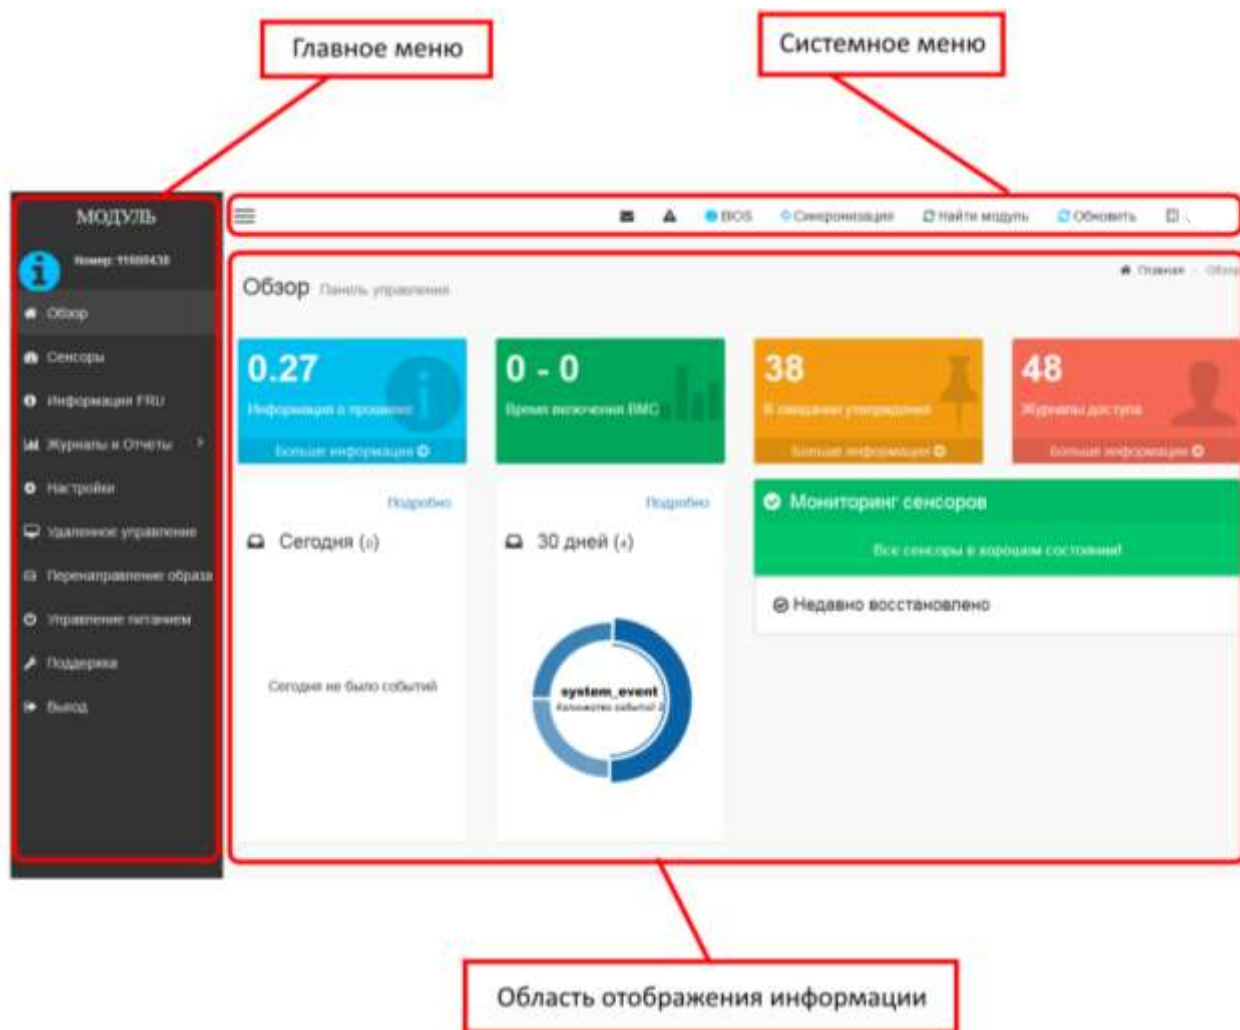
Главное меню

Системное меню

МОДУЛЬ

Номер: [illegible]

Обзор

Сенсоры

Информация FRU

Журналы и Отчеты

Настройки

Удаленное управление

Перенаправление образа

Управление питанием

Поддержка

Выход

BIOS   Синхронизация   Найти модуль   Обновить

Обзор Панель управления

Главная > Обзор

0.27
Информация о прошивке
Больше информации

0 - 0
Время включения BMC

38
В ожидании утверждения
Больше информации

48
Журналы доступа
Больше информации

Подробно
Сегодня (0)

Сегодня не было событий

Подробно
30 дней (4)

system_event
Количество событий: 4

Мониторинг сенсоров

Все сенсоры в хорошем состоянии!

Недавно восстановлено

Область отображения информации